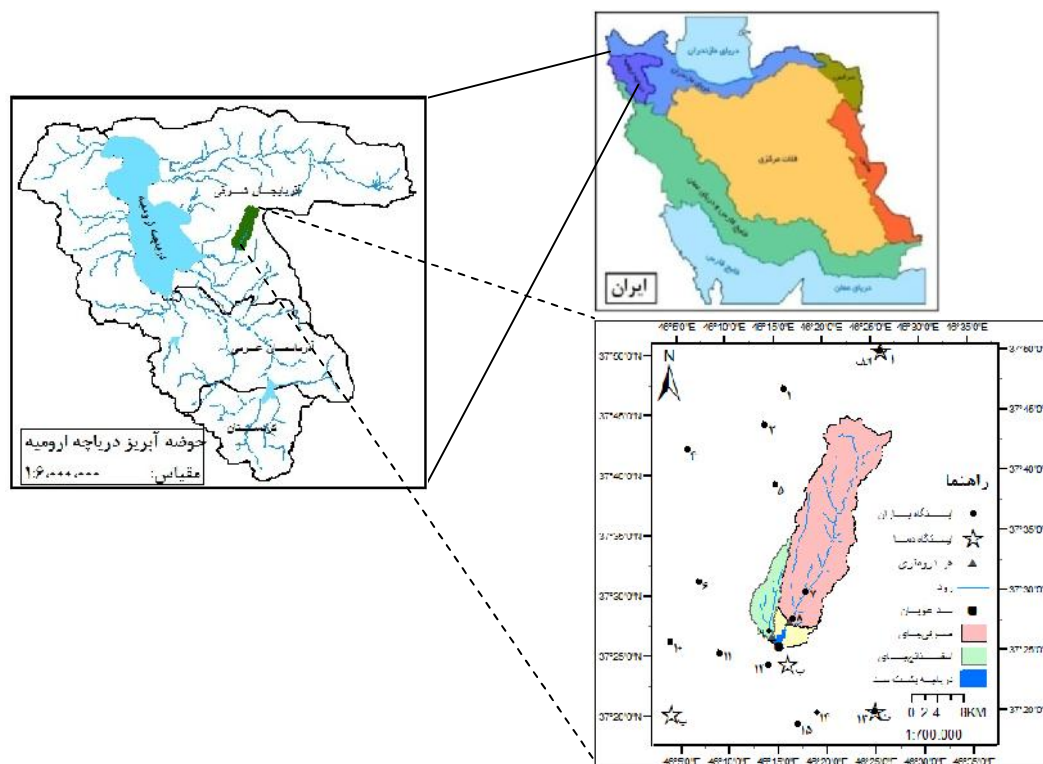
دریای خزر-مازندران
سرخس
فلات مرکزی
خلیج فارس و دریای عمان
دریای عمان
ایران

آذربایجان شرقی
دریاچه ارومیه
آذربایجان غربی
کردستان
حوضه آبریز دریاچه ارومیه
مقیاس: ۱:۶،۰۰۰،۰۰۰

46°5'0"E 46°10'0"E 46°15'0"E 46°20'0"E 46°25'0"E 46°30'0"E 46°35'0"E
37°50'0"N 37°45'0"N 37°40'0"N 37°35'0"N 37°30'0"N 37°25'0"N 37°20'0"N
N
الف
۱
۲
۳
۴
۵
۶
۷
۸
۹
۱۰
۱۱
۱۲
۱۳
۱۴
۱۵
ب
ج
د
راهنما
ایستگاه باران
ایستگاه دما
هر ا روداری
رود
سد سهند
مرتع‌های
کشاورزی‌های
دریاچه پشت سد
0 2 4 8KM
1:700,000